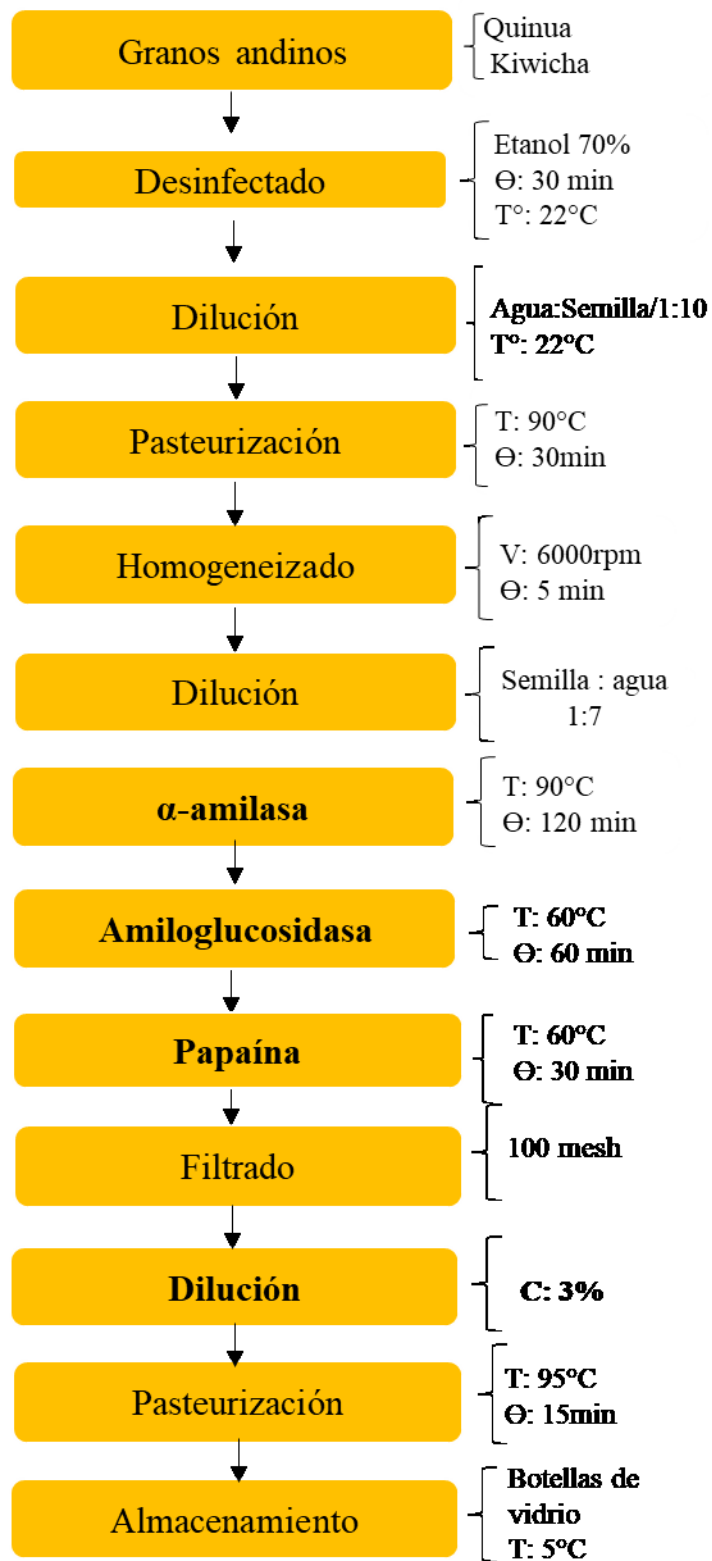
Granos andinos

Quinua
Kiwicha

Desinfectado

Etanol 70%
Ө: 30 min
T°: 22°C

Dilución

Agua:Semilla/1:10
T°: 22°C

Pasteurización

T: 90°C
Ө: 30min

Homogeneizado

V: 6000rpm
Ө: 5 min

Dilución

Semilla : agua
1:7

α-amilasa

T: 90°C
Ө: 120 min

Amiloglucosidasa

T: 60°C
Ө: 60 min

Papaína

T: 60°C
Ө: 30 min

Filtrado

100 mesh

Dilución

C: 3%

Pasteurización

T: 95°C
Ө: 15min

Almacenamiento

Botellas de vidrio
T: 5°C